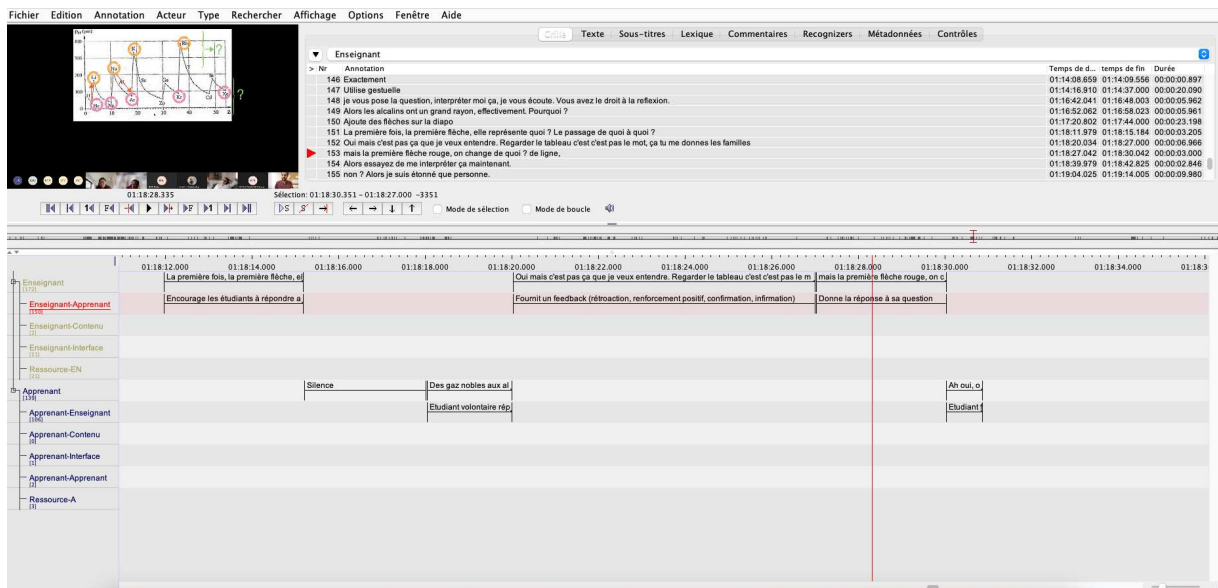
Fichier Edition Annotation Acteur Type Rechercher Affichage Options Fenêtre Aide

Grille Texte Sous-titres Lexique Commentaires Recognizers Métadonnées Contrôles

Enseignant

| Nr | Annotation | Temps de d... | temps de fin | Durée |
|---|---|---|---|---|
| 146 | Exactement | 01:14:08.659 | 01:14:09.556 | 00:00:00.897 |
| 147 | Utilise gestuelle | 01:14:16.910 | 01:14:37.000 | 00:00:20.090 |
| 148 | je vous pose la question, interpréter moi ça, je vous écoute. Vous avez le droit à la reflexion. | 01:16:42.041 | 01:16:48.003 | 00:00:05.962 |
| 149 | Alors les alcalins ont un grand rayon, effectivement. Pourquoi ? | 01:16:52.062 | 01:16:58.023 | 00:00:05.961 |
| 150 | Ajoute des flèches sur la diapo | 01:17:20.802 | 01:17:44.000 | 00:00:23.198 |
| 151 | La première fois, la première flèche, elle représente quoi ? Le passage de quoi à quoi ? | 01:18:11.979 | 01:18:15.184 | 00:00:03.205 |
| 152 | Oui mais c'est pas ça que je veux entendre. Regarder le tableau c'est c'est pas le mot, ça tu me donnes les familles | 01:18:20.034 | 01:18:27.000 | 00:00:06.966 |
| 153 | mais la première flèche rouge, on change de quoi ? de ligne, | 01:18:27.042 | 01:18:30.042 | 00:00:03.000 |
| 154 | Alors essayez de me interpréter ça maintenant. | 01:18:39.979 | 01:18:42.825 | 00:00:02.846 |
| 155 | non ? Alors je suis étonné que personne. | 01:19:04.025 | 01:19:14.005 | 00:00:09.980 |

01:18:28.335
Sélection: 01:18:30.351 - 01:18:27.000 -3351
Mode de sélection Mode de boucle

01:18:12.000 01:18:14.000 01:18:16.000 01:18:18.000 01:18:20.000 01:18:22.000 01:18:24.000 01:18:26.000 01:18:28.000 01:18:30.000 01:18:32.000 01:18:34.000

Enseignant [172]
La première fois, la première flèche, el
Oui mais c'est pas ça que je veux entendre. Regarder le tableau c'est c'est pas le m
mais la première flèche rouge, on c

Enseignant-Apprenant [150]
Encourage les étudiants à répondre a
Fournit un feedback (rétroaction, renforcement positif, confirmation, infirmation)
Donne la réponse à sa question

Enseignant-Contenu [2]
Enseignant-Interface [11]
Ressource-EN [11]

Apprenant [138]
Silence
Des gaz nobles aux al
Ah oui, o

Apprenant-Enseignant [106]
Etudiant volontaire rép
Etudiant

Apprenant-Contenu [0]
Apprenant-Interface [1]
Apprenant-Apprenant [2]
Ressource-A [3]